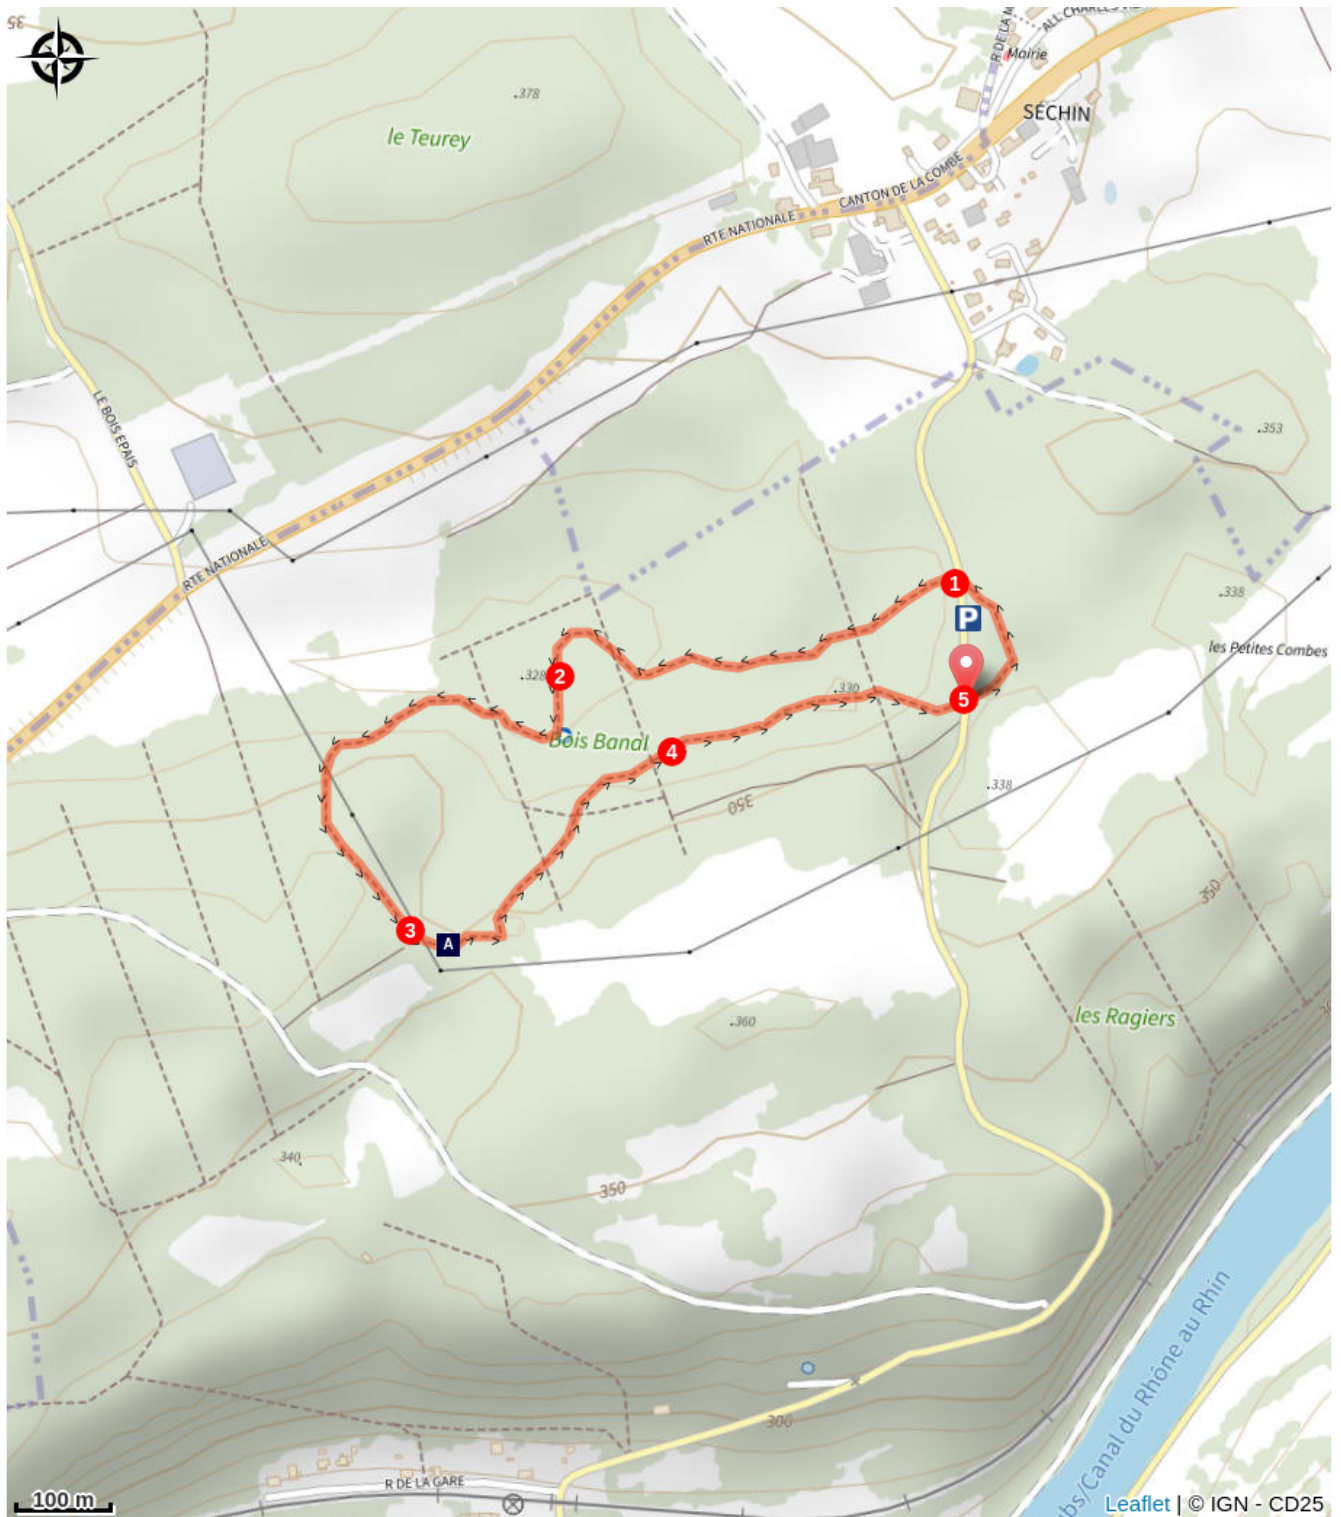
35
.378
le Teurey
R DE LA M
ALL CHARLES
Mairie
SECHIN
CANTON DE LA COMBE
RTE NATIONALE
LE BOIS EPAIS
RTE NATIONALE
.353
1
P
.338
les Petites Combes
2
.328
.330
5
Bois Banal
4
350
.338
3
A
350
les Ragiers
.360
340
350
300
bs/Canal du Rhône au Rhin
R DE LA GARE
100 m
Leaflet | © IGN - CD25